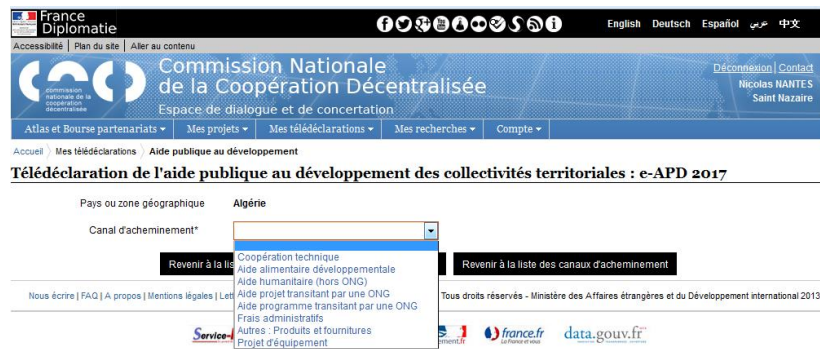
France Diplomatie

English Deutsch Español عربي 中文

Accessibilité | Plan du site | Aller au contenu

commission nationale de la coopération décentralisée

Commission Nationale de la Coopération Décentralisée

Espace de dialogue et de concertation

Déconnexion | Contact
Nicolas NANTES
Saint Nazaire

Atlas et Bourse partenariats ▾ | Mes projets ▾ | Mes télédéclarations ▾ | Mes recherches ▾ | Compte ▾

Accueil › Mes télédéclarations › Aide publique au développement

Télédéclaration de l'aide publique au développement des collectivités territoriales : e-APD 2017

Pays ou zone géographique Algérie

Canal d'acheminement*

Coopération technique
Aide alimentaire développementale
Aide humanitaire (hors ONG)
Aide projet transitant par une ONG
Aide programme transitant par une ONG
Frais administratifs
Autres : Produits et fournitures
Projet d'équipement

Revenir à la lis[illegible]

Revenir à la liste des canaux d'acheminement

Nous écrire | FAQ | A propos | Mentions légales | Let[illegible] Tous droits réservés - Ministère des Affaires étrangères et du Développement international 2013

Service-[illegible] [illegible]ement.fr france.fr La France est vous data.gouv.fr